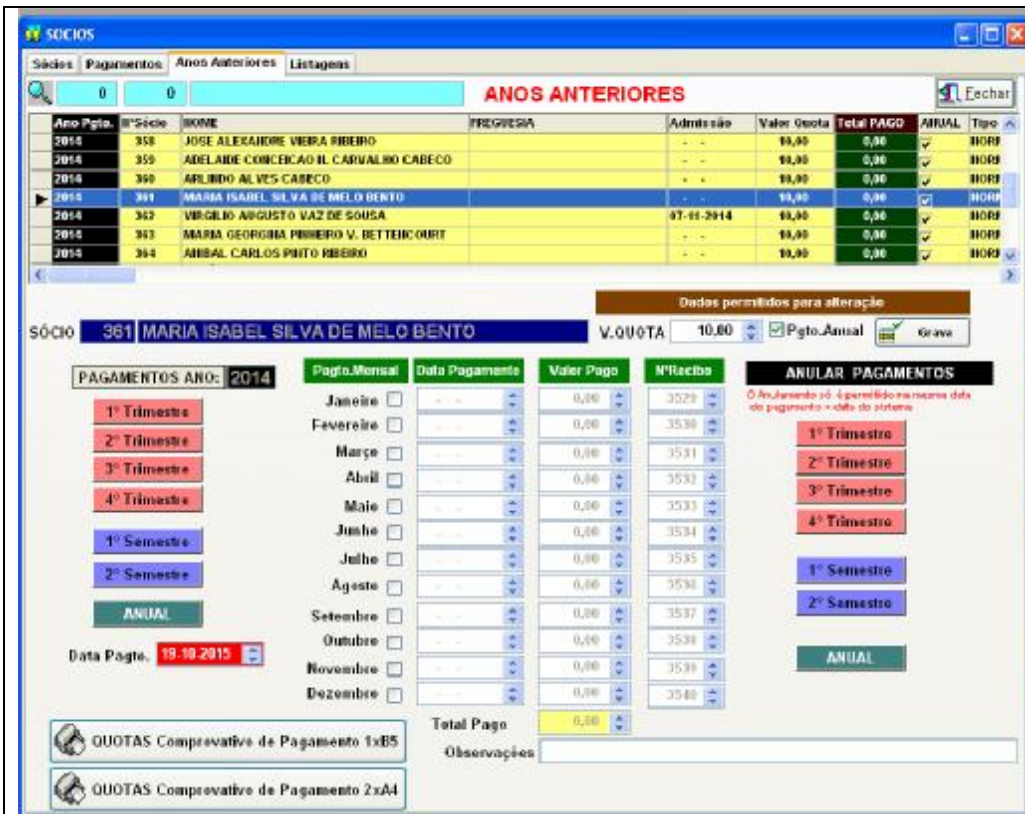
SOCIOS

Sócios | Pagamentos | Anos Anteriores | Listagens

0 | 0

ANOS ANTERIORES

Fechar

| Ano Pgto. | Nº Sócio | NOME | FREGUESIA | Admissão | Valor Quota | Total PAGO | ANUAL | Tipo |
|---|---|---|---|---|---|---|---|---|
| 2014 | 358 | JOSE ALEXANDRE VIEIRA RIBEIRO | | - - | 10,00 | 0,00 | ☑ | NORM |
| 2014 | 359 | ADELAIDE CONCEICAO H. CARVALHO CABECO | | - - | 10,00 | 0,00 | ☑ | NORM |
| 2014 | 360 | ARLINDO ALVES CABECO | | - - | 10,00 | 0,00 | ☑ | NORM |
| 2014 | 361 | MARIA ISABEL SILVA DE MELO BENTO | | - - | 10,00 | 0,00 | ☑ | NORM |
| 2014 | 362 | VIRGILIO AUGUSTO VAZ DE SOUSA | | 07-11-2014 | 10,00 | 0,00 | ☑ | NORM |
| 2014 | 363 | MARIA GEORGINA PINHEIRO V. BETTENCOURT | | - - | 10,00 | 0,00 | ☑ | NORM |
| 2014 | 364 | ANIBAL CARLOS PINTO RIBEIRO | | - - | 10,00 | 0,00 | ☑ | NORM |

Dados permitidos para alteração

SÓCIO 361 MARIA ISABEL SILVA DE MELO BENTO

V.QUOTA 10,00 ☑Pgto.Anual Grava

PAGAMENTOS ANO: 2014

1º Trimestre
2º Trimestre
3º Trimestre
4º Trimestre
1º Semestre
2º Semestre
ANUAL

Data Pagto. 19.10.2015

| Pagto.Mensal | Data Pagamento | Valor Pago | NºRecibo |
|---|---|---|---|
| Janeiro | - - | 0,00 | 3529 |
| Fevereiro | - - | 0,00 | 3530 |
| Março | - - | 0,00 | 3531 |
| Abril | - - | 0,00 | 3532 |
| Maio | - - | 0,00 | 3533 |
| Junho | - - | 0,00 | 3534 |
| Julho | - - | 0,00 | 3535 |
| Agosto | - - | 0,00 | 3536 |
| Setembro | - - | 0,00 | 3537 |
| Outubro | - - | 0,00 | 3538 |
| Novembro | - - | 0,00 | 3539 |
| Dezembro | - - | 0,00 | 3540 |

Total Pago 0,00

Observações

ANULAR PAGAMENTOS

O Anulamento só é permitido na mesma data do pagamento = data do sistema

1º Trimestre
2º Trimestre
3º Trimestre
4º Trimestre
1º Semestre
2º Semestre
ANUAL

QUOTAS Comprovativo de Pagamento 1xB5

QUOTAS Comprovativo de Pagamento 2xA4